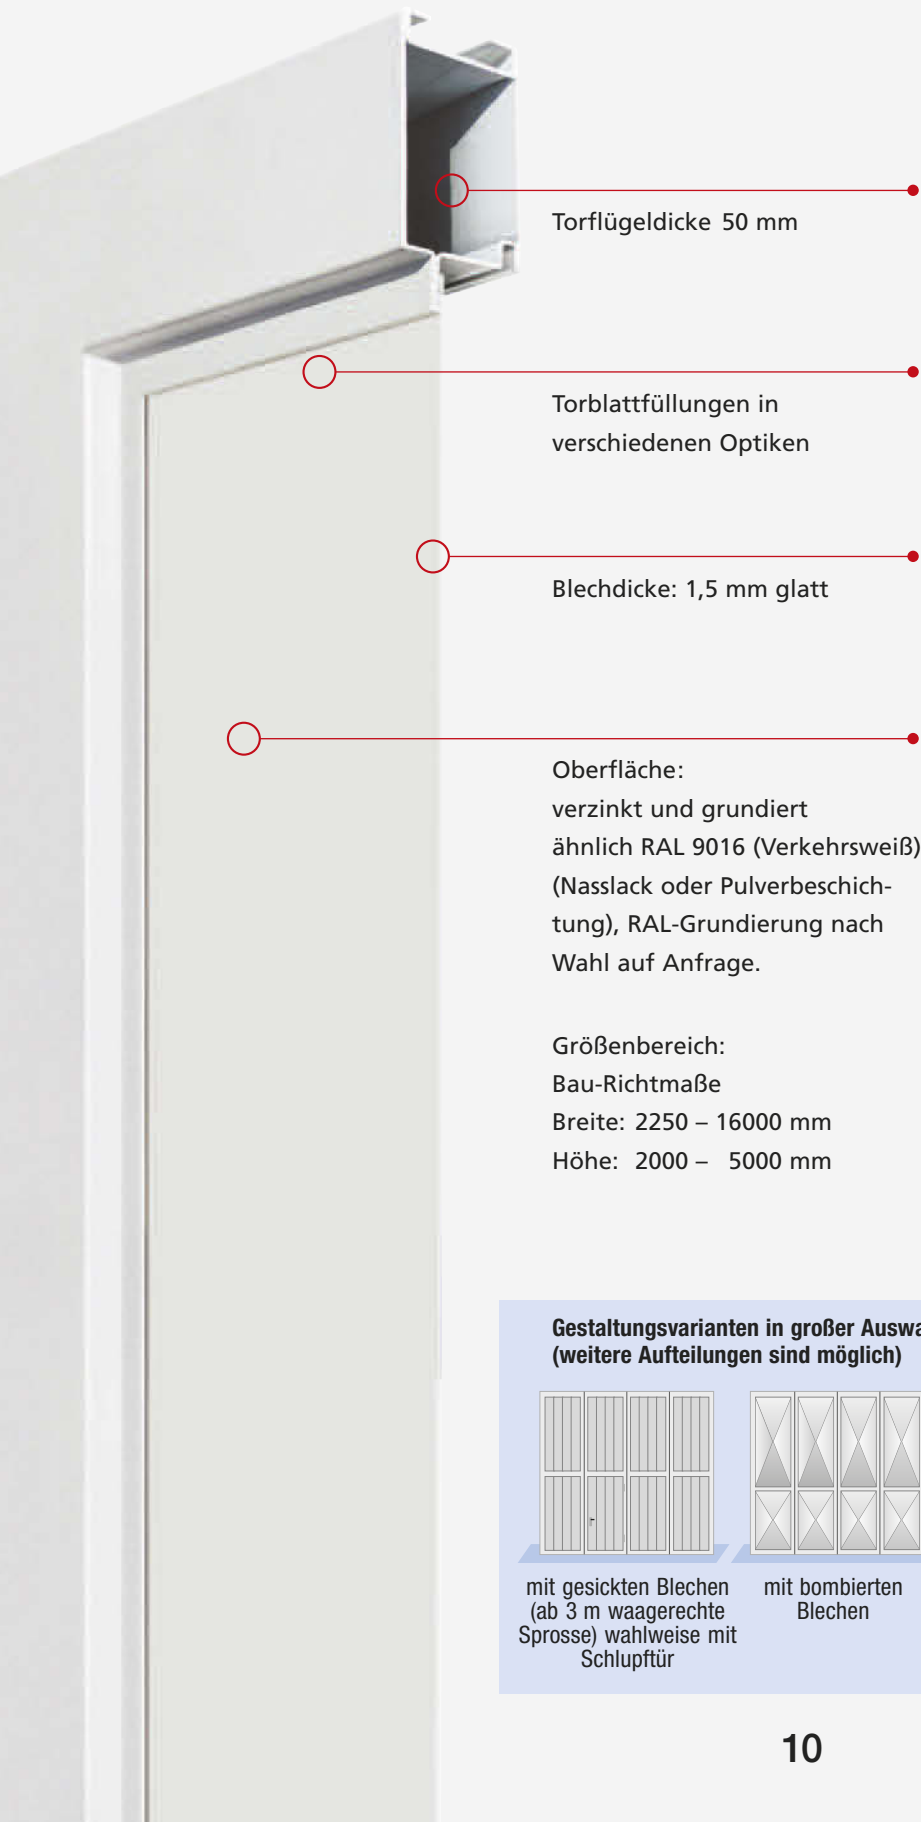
Torflügeldicke 50 mm

Torblattfüllungen in verschiedenen Optiken

Blechdicke: 1,5 mm glatt

Oberfläche:
verzinkt und grundiert
ähnlich RAL 9016 (Verkehrsweiß)
(Nasslack oder Pulverbeschichtung), RAL-Grundierung nach Wahl auf Anfrage.

Größenbereich:
Bau-Richtmaße
Breite: 2250 – 16000 mm
Höhe: 2000 – 5000 mm

Gestaltungsvarianten in großer Auswa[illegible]
(weitere Aufteilungen sind möglich)

mit gesickten Blechen (ab 3 m waagerechte Sprosse) wahlweise mit Schlupftür

mit bombierten Blechen

10